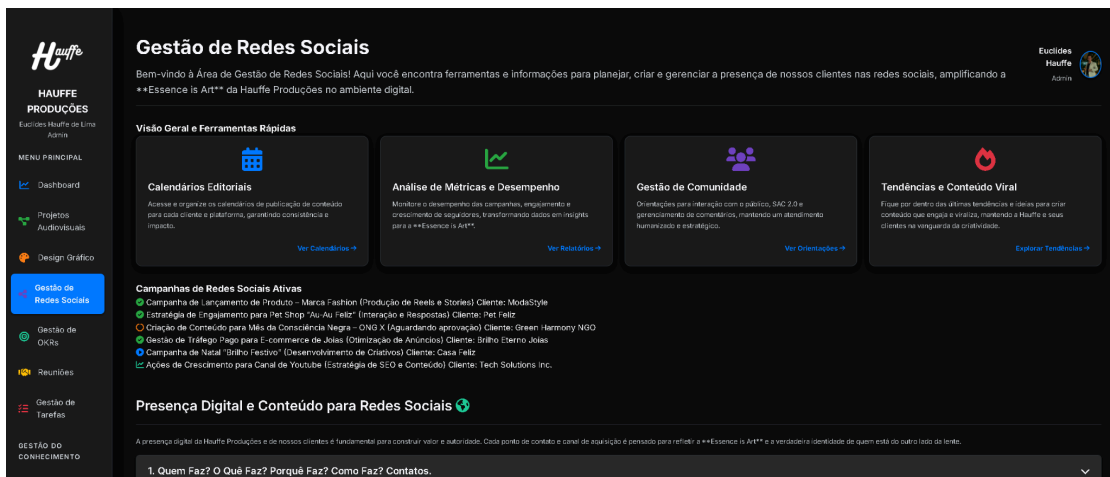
Hauffe

HAUFFE PRODUÇÕES

Euclides Hauffe de Lima
Admin

MENU PRINCIPAL

Dashboard

Projetos Audiovisuais

Design Gráfico

Gestão de Redes Sociais

Gestão de OKRs

Reuniões

Gestão de Tarefas

GESTÃO DO CONHECIMENTO

Gestão de Redes Sociais

Bem-vindo à Área de Gestão de Redes Sociais! Aqui você encontra ferramentas e informações para planejar, criar e gerenciar a presença de nossos clientes nas redes sociais, amplificando a **Essence is Art** da Hauffe Produções no ambiente digital.

Euclides Hauffe
Admin

Visão Geral e Ferramentas Rápidas

Calendários Editoriais
Acesse e organize os calendários de publicação de conteúdo para cada cliente e plataforma, garantindo consistência e impacto.
Ver Calendários →

Análise de Métricas e Desempenho
Monitore o desempenho das campanhas, engajamento e crescimento de seguidores, transformando dados em insights para a **Essence is Art**.
Ver Relatórios →

Gestão de Comunidade
Orientações para interação com o público, SAC 2.0 e gerenciamento de comentários, mantendo um atendimento humanizado e estratégico.
Ver Orientações →

Tendências e Conteúdo Viral
Fique por dentro das últimas tendências e ideias para criar conteúdo que engaja e viraliza, mantendo a Hauffe e seus clientes na vanguarda da criatividade.
Explorar Tendências →

Campanhas de Redes Sociais Ativas
Campanha de Lançamento de Produto – Marca Fashion (Produção de Reels e Stories) Cliente: ModaStyle
Estratégia de Engajamento para Pet Shop "Au-Au Feliz" (Interação e Respostas) Cliente: Pet Feliz
Criação de Conteúdo para Mês da Consciência Negra – ONG X (Aguardando aprovação) Cliente: Green Harmony NGO
Gestão de Tráfego Pago para E-commerce de Joias (Otimização de Anúncios) Cliente: Brilho Eterno Joias
Campanha de Natal "Brilho Festivo" (Desenvolvimento de Criativos) Cliente: Casa Feliz
Ações de Crescimento para Canal de Youtube (Estratégia de SEO e Conteúdo) Cliente: Tech Solutions Inc.

Presença Digital e Conteúdo para Redes Sociais

A presença digital da Hauffe Produções e de nossos clientes é fundamental para construir valor e autoridade. Cada ponto de contato e canal de aquisição é pensado para refletir a **Essence is Art** e a verdadeira identidade de quem está do outro lado da lente.

1. Quem Faz? O Quê Faz? Porquê Faz? Como Faz? Contatos.